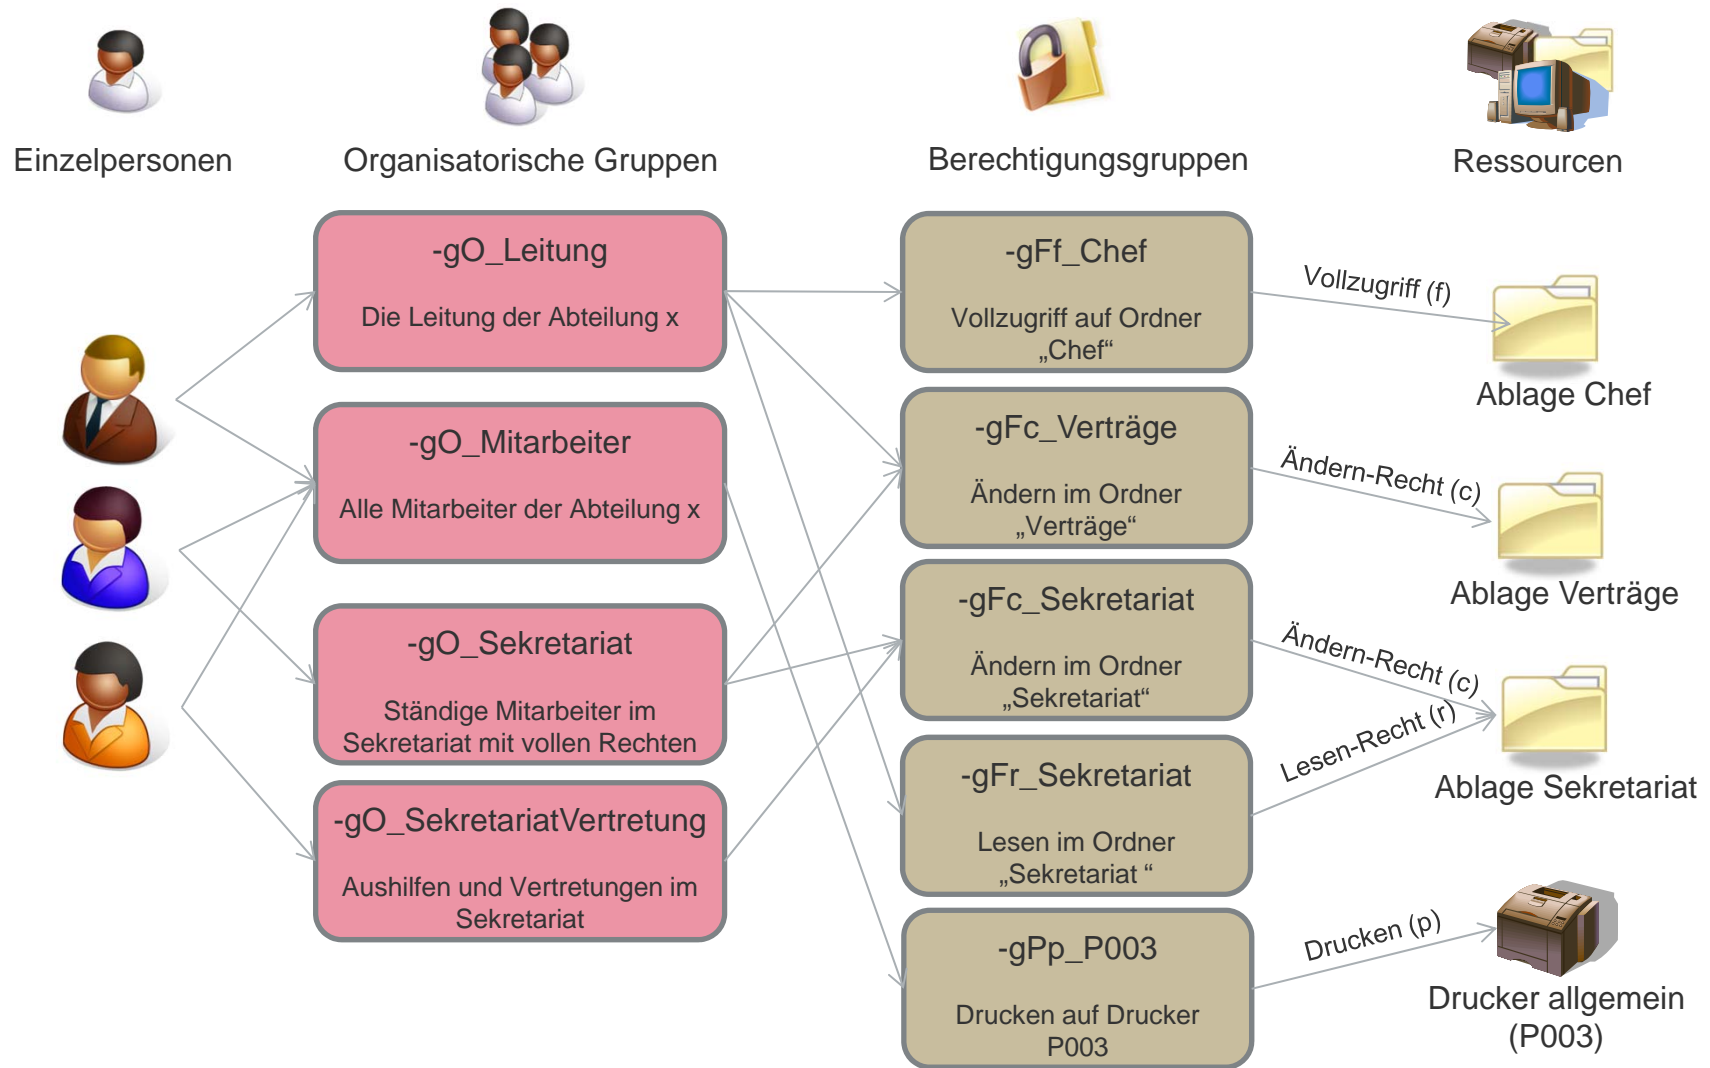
Einzelpersonen

Organisatorische Gruppen

Berechtigungsgruppen

Ressourcen

-gO_Leitung

Die Leitung der Abteilung x

-gO_Mitarbeiter

Alle Mitarbeiter der Abteilung x

-gO_Sekretariat

Ständige Mitarbeiter im Sekretariat mit vollen Rechten

-gO_SekretariatVertretung

Aushilfen und Vertretungen im Sekretariat

-gFf_Chef

Vollzugriff auf Ordner „Chef“

-gFc_Verträge

Ändern im Ordner „Verträge“

-gFc_Sekretariat

Ändern im Ordner „Sekretariat“

-gFr_Sekretariat

Lesen im Ordner „Sekretariat “

-gPp_P003

Drucken auf Drucker P003

Vollzugriff (f)

Ablage Chef

Ändern-Recht (c)

Ablage Verträge

Ändern-Recht (c)

Lesen-Recht (r)

Ablage Sekretariat

Drucken (p)

Drucker allgemein (P003)